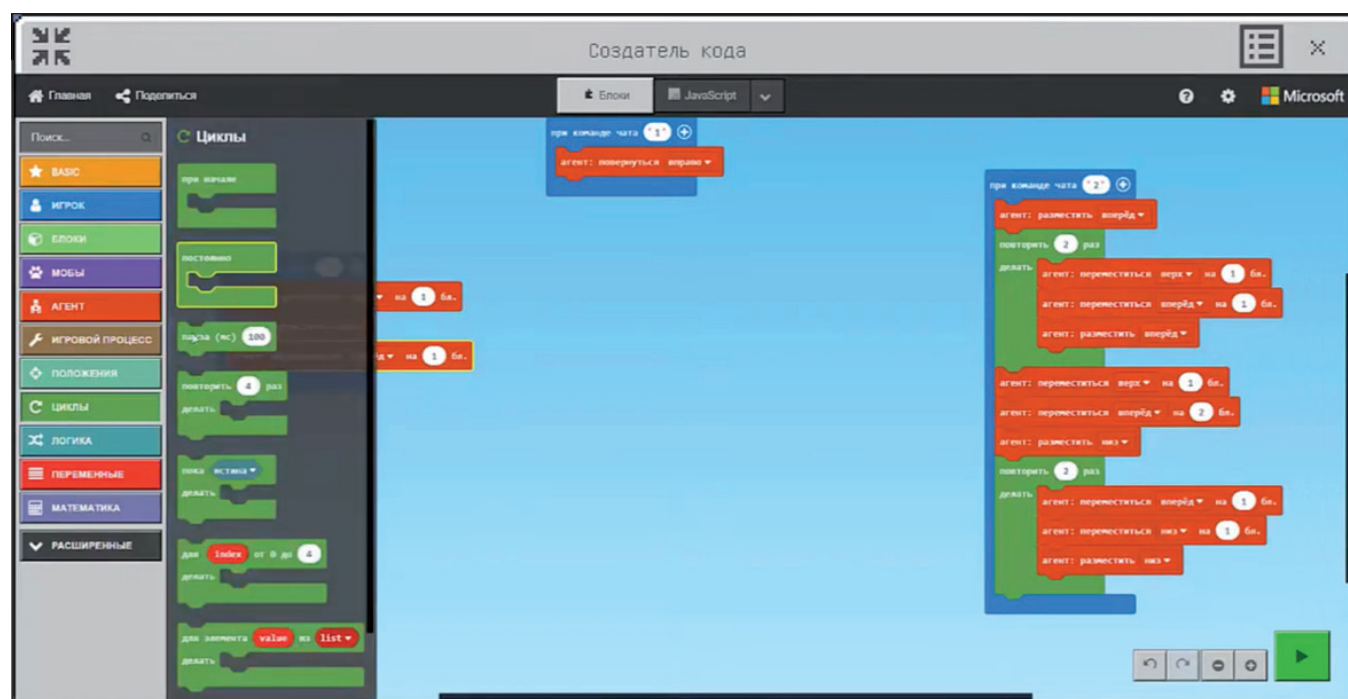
Создатель кода

Главная Поделиться

Блоки JavaScript

Microsoft

Поиск...

BASIC
ИГРОК
БЛОКИ
МОБЫ
АГЕНТ
ИГРОВОЙ ПРОЦЕСС
ПОЛОЖЕНИЯ
ЦИКЛЫ
ЛОГИКА
ПЕРЕМЕННЫЕ
МАТЕМАТИКА
РАСШИРЕННЫЕ

Циклы

при начале

постоянно

пауза (мс) 100

повторить 4 раз
делать

пока истина
делать

для index от 0 до 4
делать

для элемента value из list
делать

на 1 бл.

д на 1 бл.

при команде чата "1"
агент: повернуться вправо

при команде чата "2"
агент: разместить вперёд
повторить 2 раз
делать
агент: переместиться верх на 1 бл.
агент: переместиться вперёд на 1 бл.
агент: разместить вперёд
агент: переместиться верх на 1 бл.
агент: переместиться вперёд на 2 бл.
агент: разместить низ
повторить 2 раз
делать
агент: переместиться вперёд на 1 бл.
агент: переместиться низ на 1 бл.
агент: разместить низ